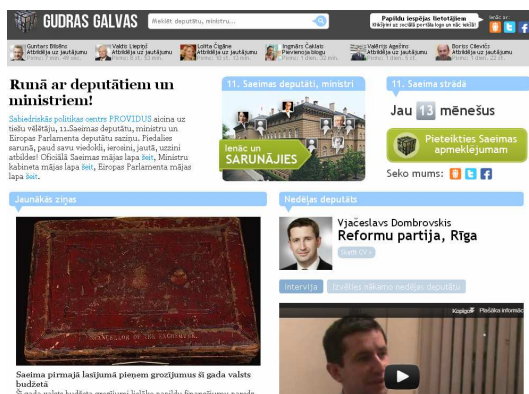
GUDRAS GALVAS

Meklēt deputātu, ministru...

Papildu iespējas lietotājiem
Ielāgo ar sociālā portāla logo un sāc lietot!

Ienāc ar:

Guntars Bilsēns
Atbildēja uz jautājumu
Pirms: 7 min. 49 sec.

Valdis Liepiņš
Atbildēja uz jautājumu
Pirms: 8 st. 53 min.

Lolita Čigāne
Atbildēja uz jautājumu
Pirms: 1 st. 12 min.

Ingmārs Čaklais
Atbildēja uz jautājumu
Pirms: 1 dien. 22 st.

Valdis Agešins
Pievienoja blogu
Pirms: 1 dien. 53 min.

Boriss Cilevičs
Atbildēja uz jautājumu
Pirms: 1 dien. 23 st.

Runā ar deputātiem un ministriem!

Sabiedriskās politikas centrs PROVIDUS aicina uz tiešu vēlētāju, 11.Saeimas deputātu, ministru un Eiropas Parlamenta deputātu saziņu. Piedalies sarunā, paud savu viedokli, ierosini, jautā, uzzini atbildes! Oficiālā Saeimas mājas lapa šeit, Ministru kabineta mājas lapa šeit, Eiropas Parlamenta mājas lapa šeit.

11. Saeimas deputāti, ministri

Ienāc un SARUNĀJIES

11. Saeima strādā

Jau 13 mēnešus

Pieteikties Saeimas apmeklējumam

Seko mums:

Jaunākās ziņas

Saeima pirmajā lasījumā pieņem grozījumus šī gada valsts budžetā

Nedēļas deputāts

Vjačeslavs Dombrovskis
Reformu partija, Rīga

Skatīt CV

Intervija

Izvēlies nākamo nedēļas deputātu